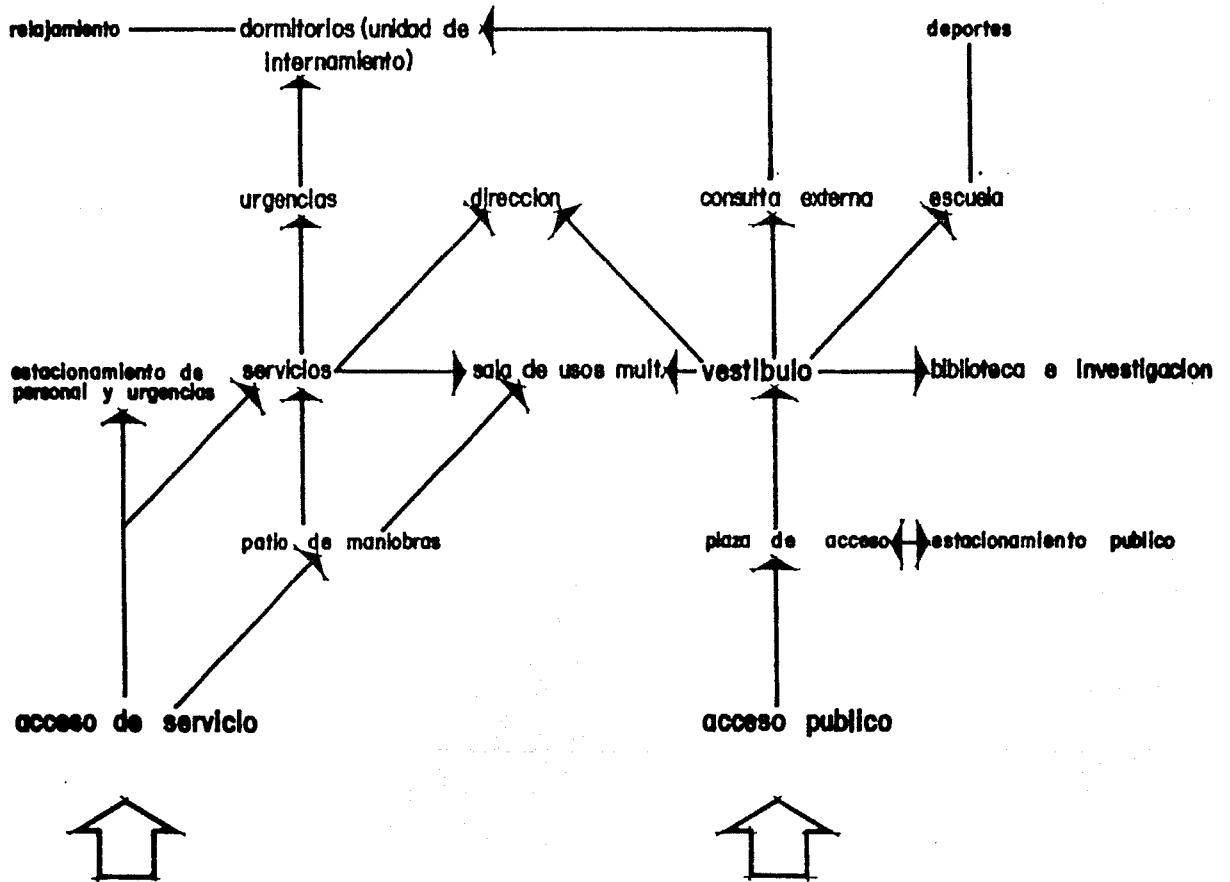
relajamiento dormitorios (unidad de internamiento)

deportes

urgencias

direccion

consulta externa

escuela

estacionamiento de personal y urgencias

servicios

sala de usos mult.

vestibulo

biblioteca e investigacion

patio de maniobras

plaza de acceso

estacionamiento publico

acceso de servicio

acceso publico